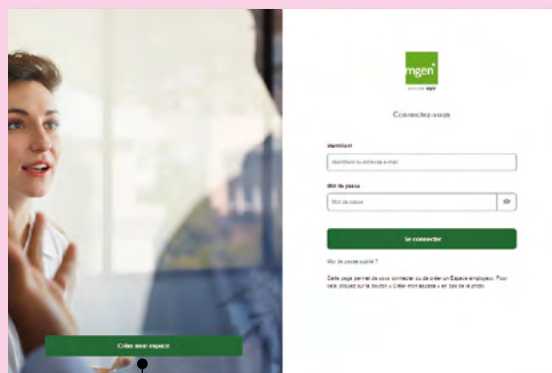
mgen

groupe vyv

Connectez-vous

Identifiant

Identifiant ou adresse e-mail

Mot de passe

Mot de passe

Se connecter

Mot de passe oublié ?

Cette page permet de vous connecter ou de créer un Espace employeur. Pour cela, cliquez sur le bouton « Créer mon espace » en bas de la photo.

Créer mon espace